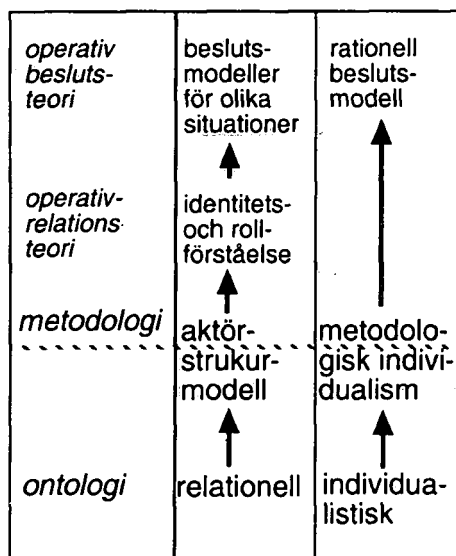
| | | |
|---|---|---|
| *operativ beslutsteori* | beslutsmodeller för olika situationer | rationell beslutsmodell |
| *operativ-relationsteori* | identitets- och rollförståelse | |
| *metodologi* | aktörstrukurmodell | metodologisk individualism |
| *ontologi* | relationell | individualistisk |